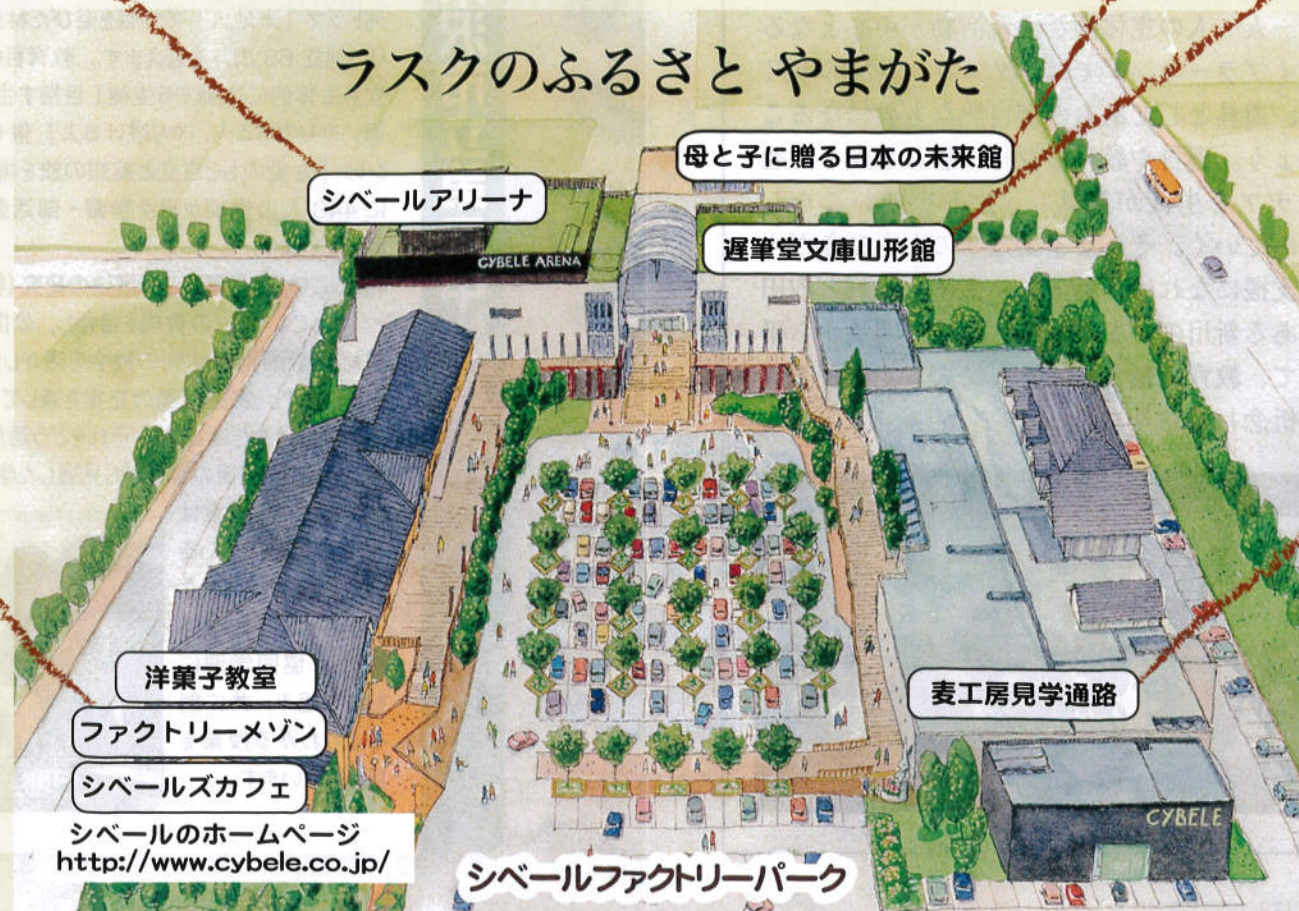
ラスクのふるさと やまがた

母と子に贈る日本の未来館

シベールアリーナ

CYBELE ARENA

遅筆堂文庫山形館

洋菓子教室

ファクトリーメゾン

シベールズカフェ

麦工房見学通路

CYBELE

シベールのホームページ
http://www.cybele.co.jp/

シベールファクトリーパーク